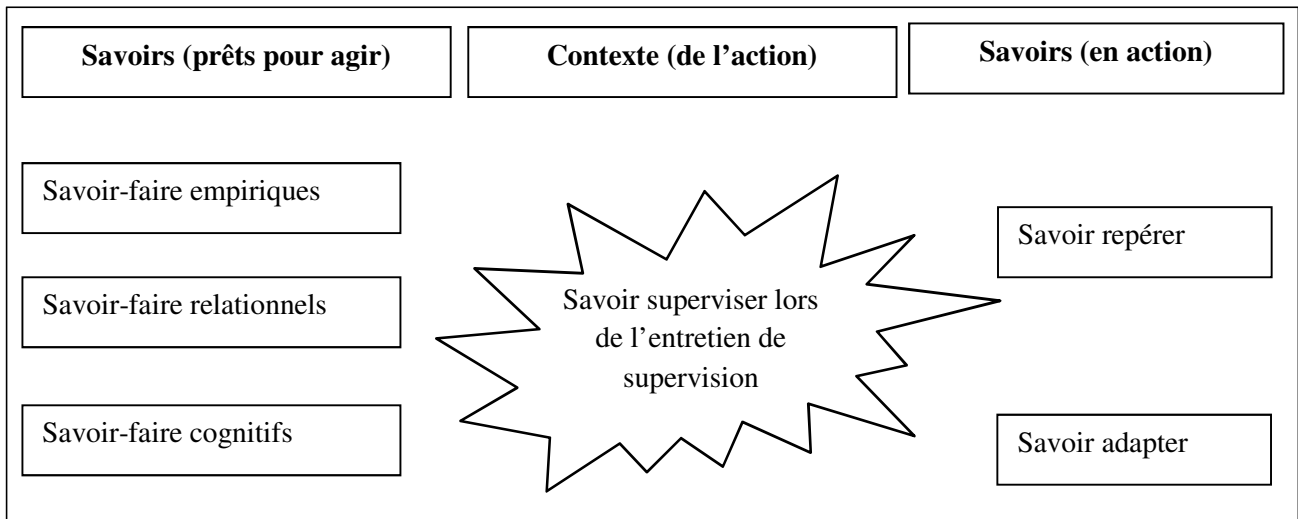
Savoirs (prêts pour agir)

Contexte (de l’action)

Savoirs (en action)

Savoir-faire empiriques

Savoir-faire relationnels

Savoir-faire cognitifs

Savoir superviser lors de l’entretien de supervision

Savoir repérer

Savoir adapter